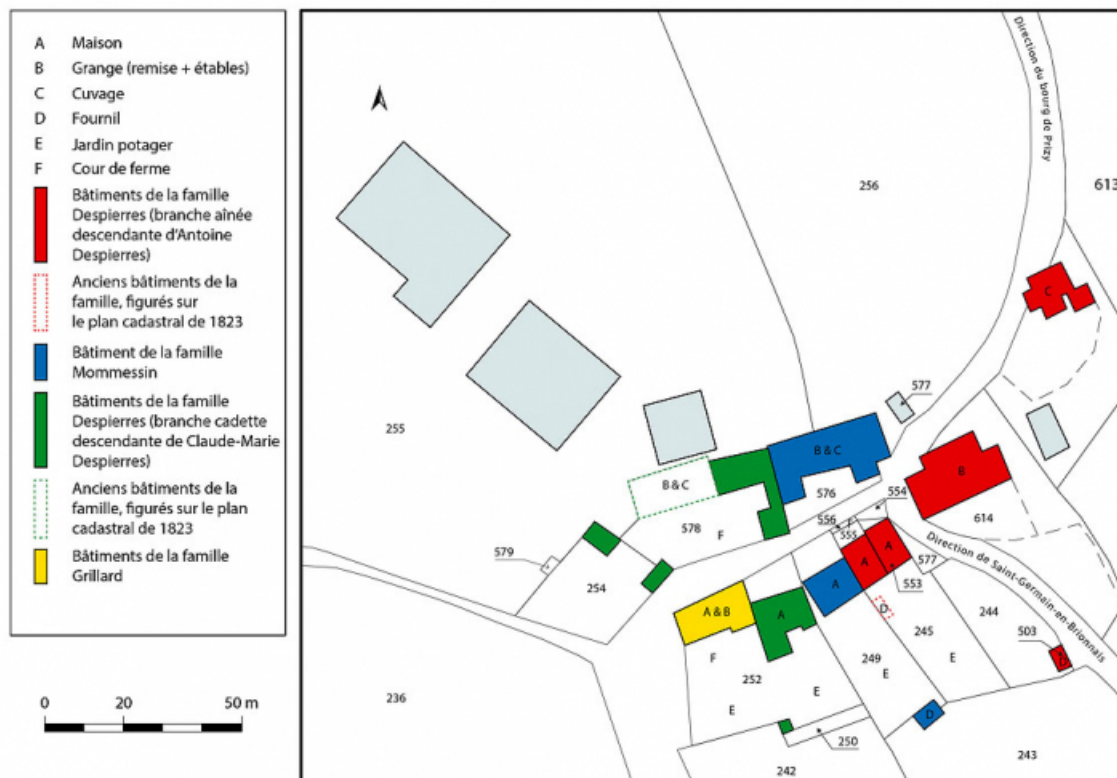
A Maison
B Grange (remise + étables)
C Cuvage
D Fournil
E Jardin potager
F Cour de ferme
Bâtiments de la famille Despierres (branche aînée descendante d'Antoine Despierres)
Anciens bâtiments de la famille, figurés sur le plan cadastral de 1823
Bâtiment de la famille Mommessin
Bâtiments de la famille Despierres (branche cadette descendante de Claude-Marie Despierres)
Anciens bâtiments de la famille, figurés sur le plan cadastral de 1823
Bâtiments de la famille Grillard

0 20 50 m

Direction du bourg de Prizy
613
256
C
577
255
B & C
B & C
576
554
B
614
578
F
556
555
A
A
577
553
Direction de Saint-Germain-en-Brionnais
579
254
A
D
245
244
A & B
A
E
503
D
F
249
E
236
252
E
E
E
D
250
243
242